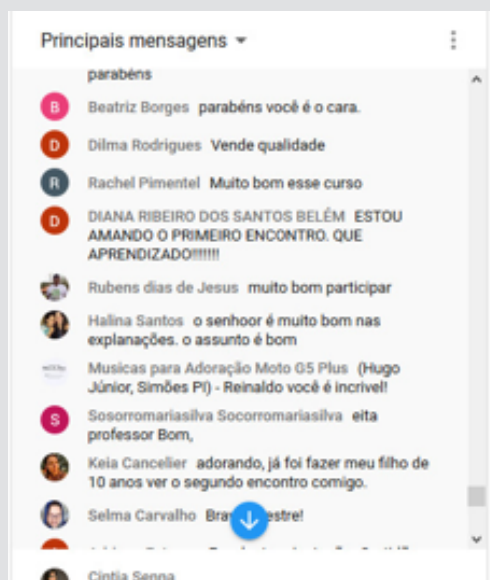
Principais mensagens

parabéns

B Beatriz Borges parabéns você é o cara.

D Dilma Rodrigues Vende qualidade

R Rachel Pimentel Muito bom esse curso

D DIANA RIBEIRO DOS SANTOS BELÉM ESTOU AMANDO O PRIMEIRO ENCONTRO. QUE APRENDIZADO!!!!!!!

Rubens dias de Jesus muito bom participar

Halina Santos o senhoor é muito bom nas explanações. o assunto é bom

Musicas para Adoração Moto G5 Plus (Hugo Júnior, Simões PI) - Reinaldo você é incrivel!

S Sosorromariasilva Socorromariasilva eita professor Bom,

Keia Cancelier adorando, já foi fazer meu filho de 10 anos ver o segundo encontro comigo.

Selma Carvalho Bra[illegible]estre!

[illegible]

Cintia Senna